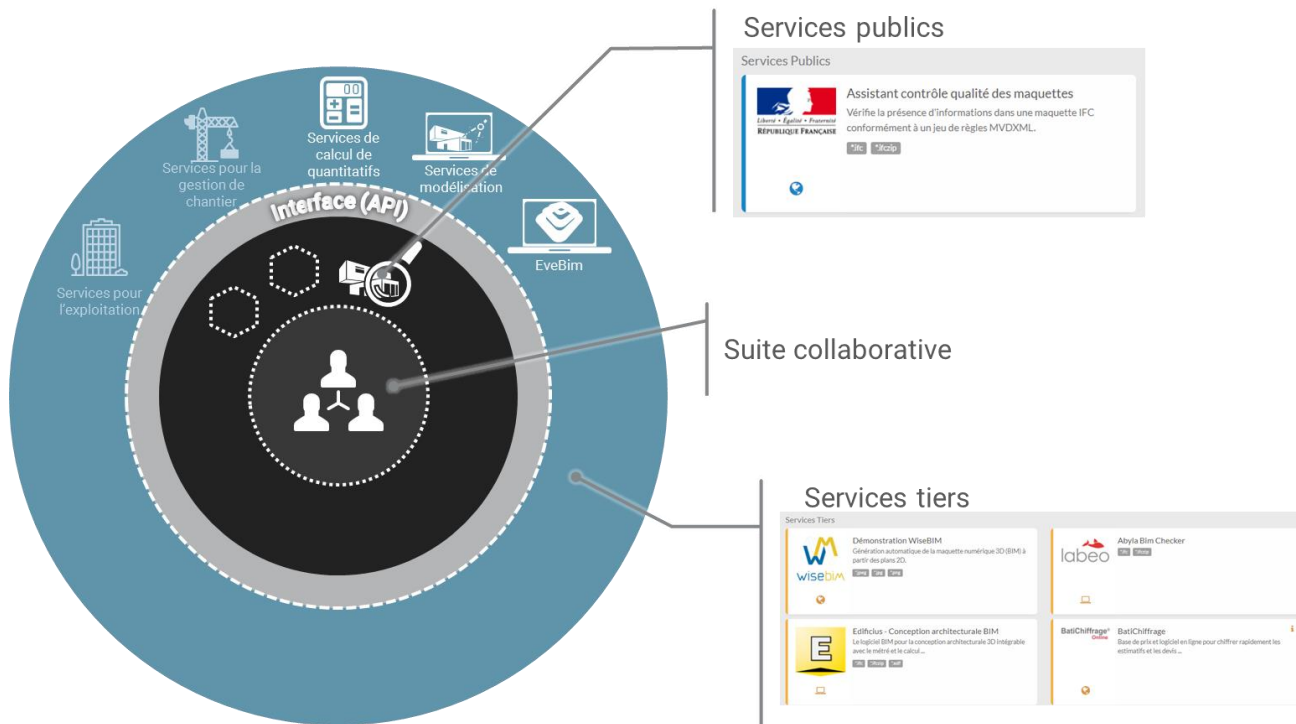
Services pour la gestion de chantier

Services de calcul de quantitatifs

Services de modélisation

EveBim

Services pour l'exploitation

Interface (API)

Services publics

Services Publics

Liberté • Égalité • Fraternité
RÉPUBLIQUE FRANÇAISE

Assistant contrôle qualité des maquettes
Vérifie la présence d'informations dans une maquette IFC conformément à un jeu de règles MVDXML.

*ifc *ifczip

Suite collaborative

Services tiers

Services Tiers

wisebim

Démonstration WiseBIM
Génération automatique de la maquette numérique 3D (BIM) à partir des plans 2D.

*jpeg *tif *png

labeo

Abyla Bim Checker

*ifc *ifczip

E

Edificius - Conception architecturale BIM
Le logiciel BIM pour la conception architecturale 3D intégrable avec le métré et le calcul ...

*ifc *ifczip *edf

BatiChiffrage Online

BatiChiffrage
Base de prix et logiciel en ligne pour chiffrer rapidement les estimatifs et les devis ...